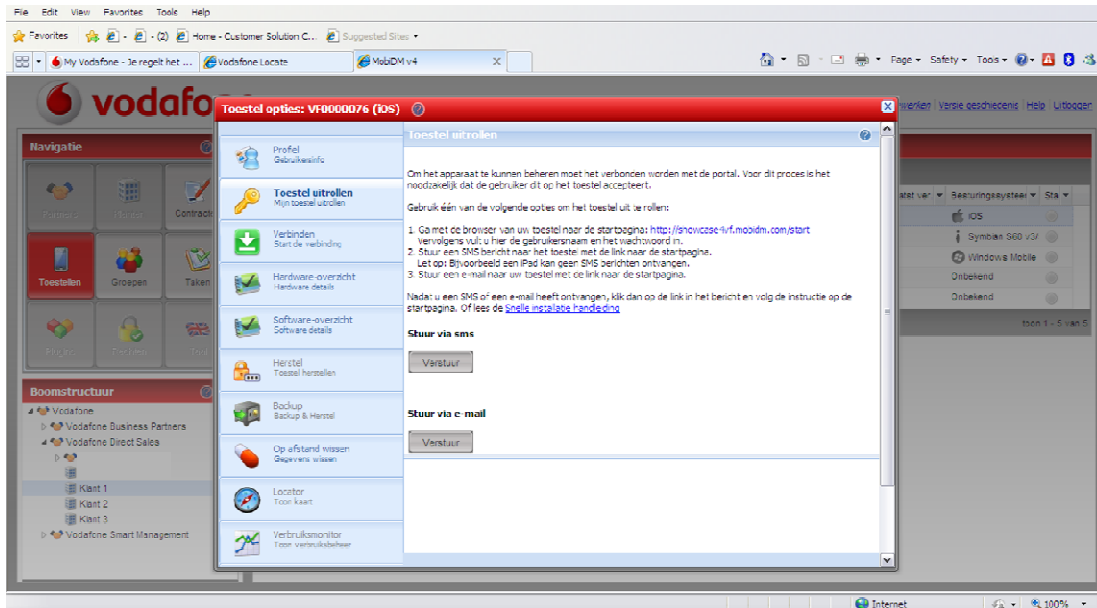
File Edit View Favorites Tools Help

Favorites (2) Home - Customer Solution C... Suggested Sites

My Vodafone - Je regelt het ... Vodafone Locate MobiDM v4

Page Safety Tools

vodafone

Navigatie

Partners Contracten

Toestellen Groepen Taken

Boomstructuur

Vodafone
Vodafone Business Partners
Vodafone Direct Sales
Klant 1
Klant 2
Klant 3
Vodafone Smart Management

werken | Versie geschiedenis | Help | Uitloggen

aat ver | Besturingssysteem | Sta
iOS
Symbian S60 v3
Windows Mobile
Onbekend
Onbekend
toon 1 - 5 van 5

Toestel opties: VF0000076 (iOS)

Profiel
Gebruikersinfo

Toestel uitrollen
Mijn toestel uitrollen

Verbinden
Start de verbinding

Hardware-overzicht
Hardware details

Software-overzicht
Software details

Herstel
Toestel herstellen

Backup
Backup & Herstel

Op afstand wissen
Gegevens wissen

Locator
Toon kaart

Verbruiksmonitor
Toon verbruiksbeheer

Toestel uitrollen

Om het apparaat te kunnen beheren moet het verbonden worden met de portal. Voor dit proces is het noodzakelijk dat de gebruiker dit op het toestel accepteert.

Gebruik één van de volgende opties om het toestel uit te rollen:

1. Ga met de browser van uw toestel naar de startpagina: http://showcase-vf.mobidm.com/start vervolgens vult u hier de gebruikersnaam en het wachtwoord in.
2. Stuur een SMS bericht naar het toestel met de link naar de startpagina. Let op: Bijvoorbeeld een iPad kan geen SMS berichten ontvangen.
3. Stuur een e-mail naar uw toestel met de link naar de startpagina.

Nadat u een SMS of een e-mail heeft ontvangen, klik dan op de link in het bericht en volg de instructie op de startpagina. Of lees de Snelle installatie handleiding

Stuur via sms

Verstuur

Stuur via e-mail

Verstuur

Internet 100%